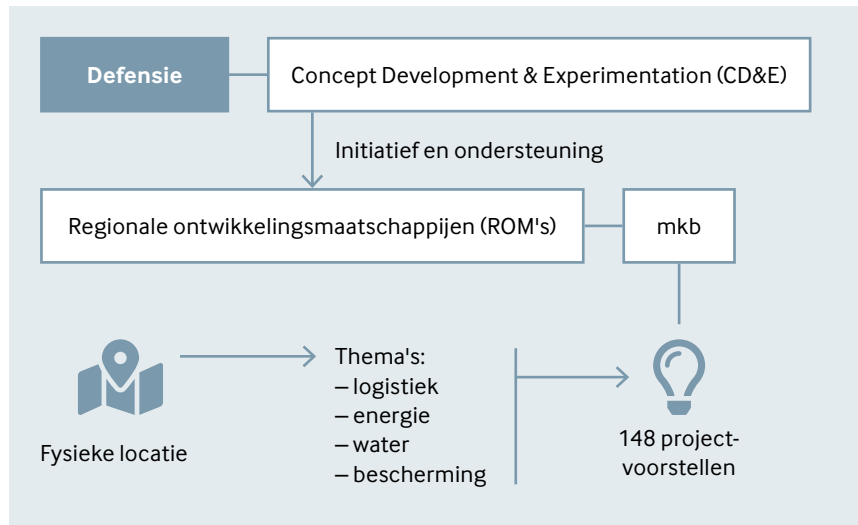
Defensie

Concept Development & Experimentation (CD&E)

Initiatief en ondersteuning

Regionale ontwikkelingsmaatschappijen (ROM's)

mkb

Fysieke locatie

Thema's:
– logistiek
– energie
– water
– bescherming

148 projectvoorstellen